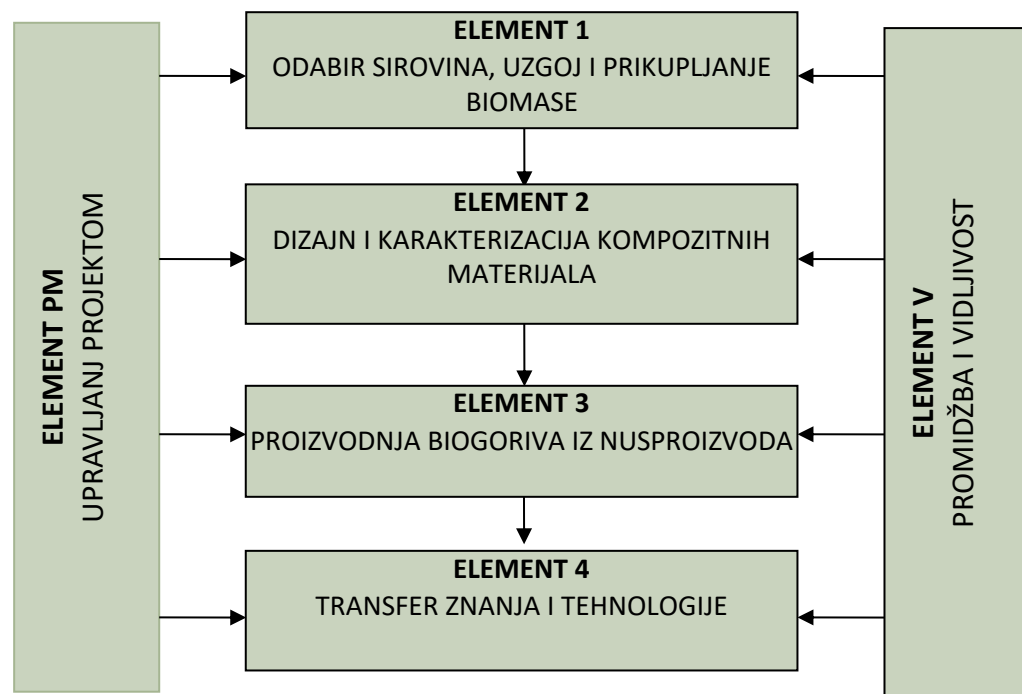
ELEMENT PM
UPRAVLJANJ PROJEKTOM

ELEMENT 1
ODABIR SIROVINA, UZGOJ I PRIKUPLJANJE BIOMASE

ELEMENT 2
DIZAJN I KARAKTERIZACIJA KOMPOZITNIH MATERIJALA

ELEMENT 3
PROIZVODNJA BIOGORIVA IZ NUSPROIZVODA

ELEMENT 4
TRANSFER ZNANJA I TEHNOLOGIJE

ELEMENT V
PROMIDŽBA I VIDLJIVOST